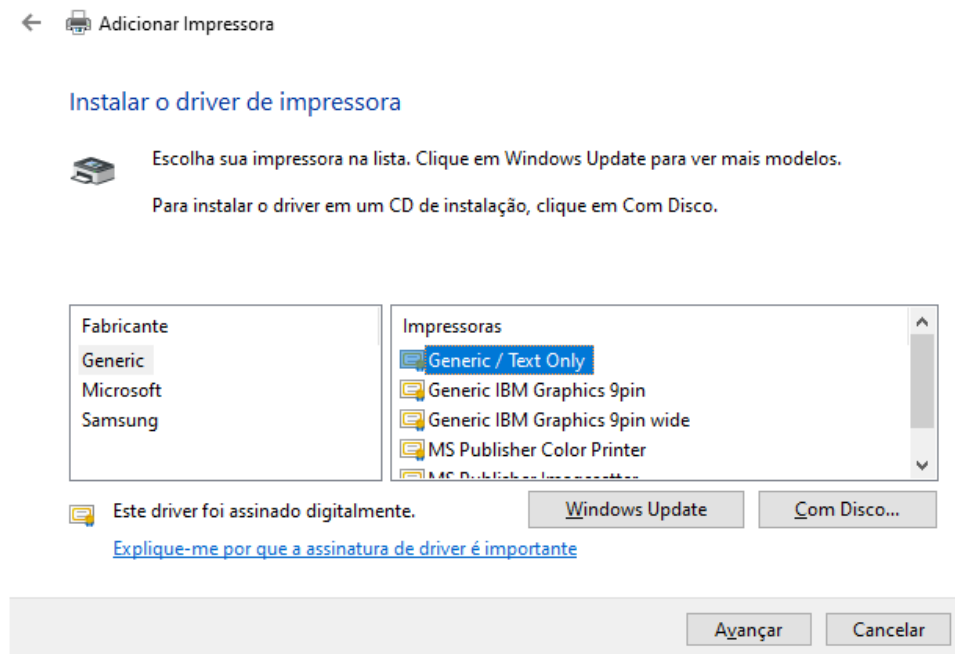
Adicionar Impressora

Instalar o driver de impressora

Escolha sua impressora na lista. Clique em Windows Update para ver mais modelos.

Para instalar o driver em um CD de instalação, clique em Com Disco.

| Fabricante |
|---|
| Generic |
| Microsoft |
| Samsung |

| Impressoras |
|---|
| Generic / Text Only |
| Generic IBM Graphics 9pin |
| Generic IBM Graphics 9pin wide |
| MS Publisher Color Printer |
| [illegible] |

Este driver foi assinado digitalmente.

Windows Update

Com Disco...

Explique-me por que a assinatura de driver é importante

Avançar

Cancelar